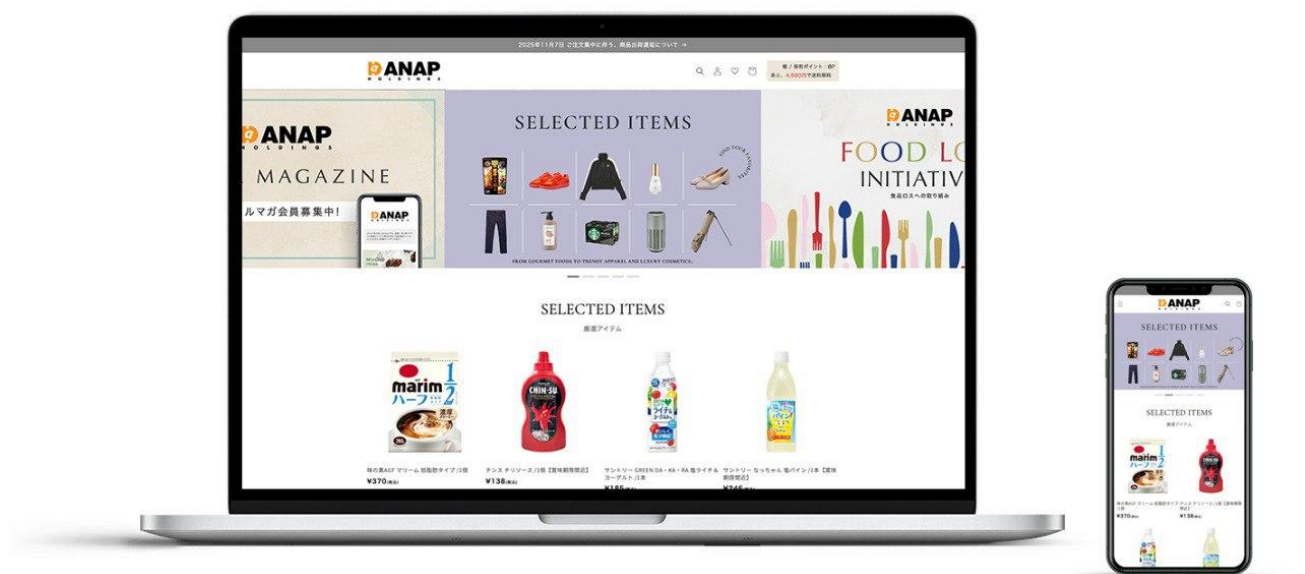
2025年11月7日 ご注文集中に伴う、商品出荷遅延について →

ANAP HOLDINGS

様 / 保有ポイント：0P
あと、4,980円で送料無料

ANAP HOLDINGS
MAGAZINE
ルマガ会員募集中!

SELECTED ITEMS
FIND YOUR FAVORITE
FROM GOURMET FOODS TO TRENDY APPAREL AND LUXURY COSMETICS.

ANAP HOLDINGS
FOOD LO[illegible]
INITIATIV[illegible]
食品ロスへの取り組み

SELECTED ITEMS
厳選アイテム

味の素AGF マリーム 低脂肪タイプ /1個
¥370(税込)

チンス チリソース /1個【賞味期限間近】
¥138(税込)

サントリー GREEN DA・KA・RA 塩ライチ&ヨーグルト /1本
¥185(税込)

サントリー なっちゃん 塩パイン /1本【賞味期限間近】
¥346(税込)

ANAP
SELECTED ITEMS
SELECTED ITEMS
厳選アイテム
味の素AGF マリーム 低脂肪タイプ /1個
¥370(税込)
チンス チリソース /1個【賞味期限間近】
¥138(税込)